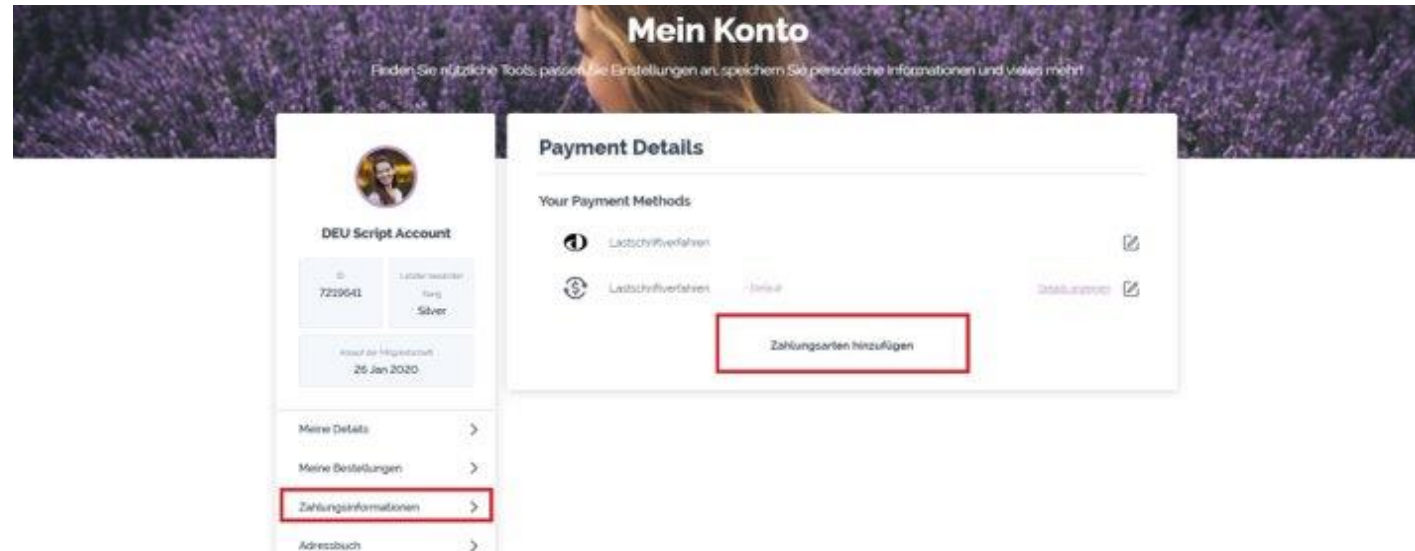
Mein Konto

Finden Sie nützliche Tools, passen Sie Einstellungen an, speichern Sie persönliche Informationen und vieles mehr!

DEU Script Account

ID
7219641

Letzter erreichter Rang
Silver

Ablauf der Mitgliedschaft
26 Jan 2020

Meine Details

Meine Bestellungen

Zahlungsinformationen

Adressbuch

Payment Details

Your Payment Methods

Lastschriftverfahren

Lastschriftverfahren - Default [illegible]

Zahlungsarten hinzufügen